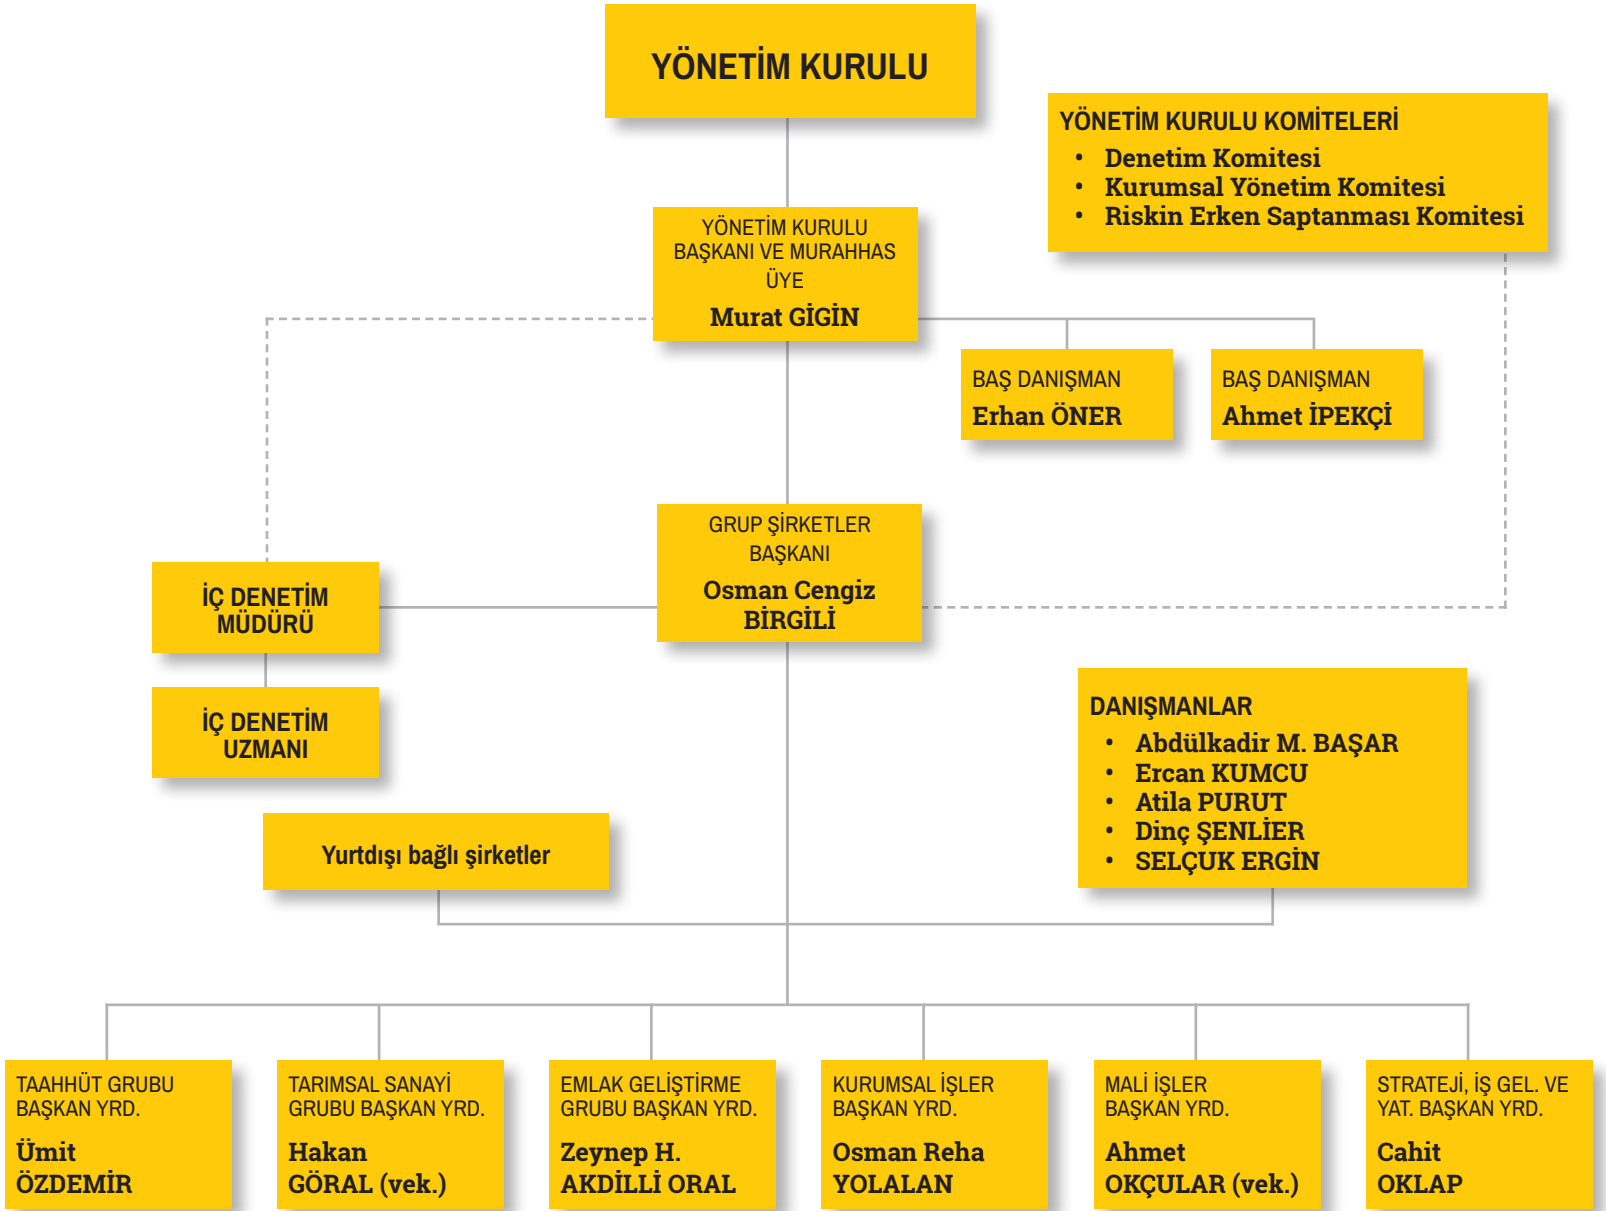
YÖNETİM KURULU

YÖNETİM KURULU KOMİTELERİ
• Denetim Komitesi
• Kurumsal Yönetim Komitesi
• Riskin Erken Saptanması Komitesi

YÖNETİM KURULU BAŞKANI VE MURAHHAS ÜYE
Murat GİGİN

BAŞ DANIŞMAN
Erhan ÖNER

BAŞ DANIŞMAN
Ahmet İPEKÇİ

GRUP ŞİRKETLER BAŞKANI
Osman Cengiz BİRGİLİ

İÇ DENETİM MÜDÜRÜ

İÇ DENETİM UZMANI

DANIŞMANLAR
• Abdülkadir M. BAŞAR
• Ercan KUMCU
• Atila PURUT
• Dinç ŞENLİER
• SELÇUK ERGİN

Yurtdışı bağlı şirketler

TAAHHÜT GRUBU BAŞKAN YRD.
Ümit ÖZDEMİR

TARIMSAL SANAYİ GRUBU BAŞKAN YRD.
Hakan GÖRAL (vek.)

EMLAK GELİŞTİRME GRUBU BAŞKAN YRD.
Zeynep H. AKDİLLİ ORAL

KURUMSAL İŞLER BAŞKAN YRD.
Osman Reha YOLALAN

MALİ İŞLER BAŞKAN YRD.
Ahmet OKÇULAR (vek.)

STRATEJİ, İŞ GEL. VE YAT. BAŞKAN YRD.
Cahit OKLAP